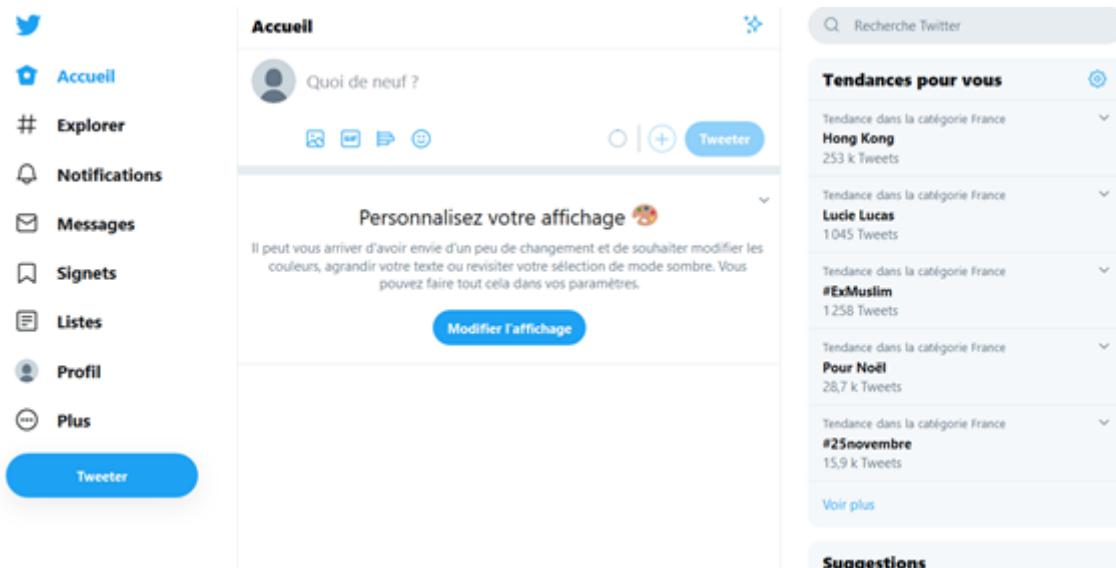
Accueil

Explorer

Notifications

Messages

Signets

Listes

Profil

Plus

Tweeter

Accueil

Quoi de neuf ?

GIF

Tweeter

Personnalisez votre affichage

Il peut vous arriver d'avoir envie d'un peu de changement et de souhaiter modifier les couleurs, agrandir votre texte ou revisiter votre sélection de mode sombre. Vous pouvez faire tout cela dans vos paramètres.

Modifier l'affichage

Recherche Twitter

Tendances pour vous

Tendance dans la catégorie France
Hong Kong
253 k Tweets

Tendance dans la catégorie France
Lucie Lucas
1 045 Tweets

Tendance dans la catégorie France
#ExMuslim
1 258 Tweets

Tendance dans la catégorie France
Pour Noël
28,7 k Tweets

Tendance dans la catégorie France
#25novembre
15,9 k Tweets

Voir plus

Suggestions